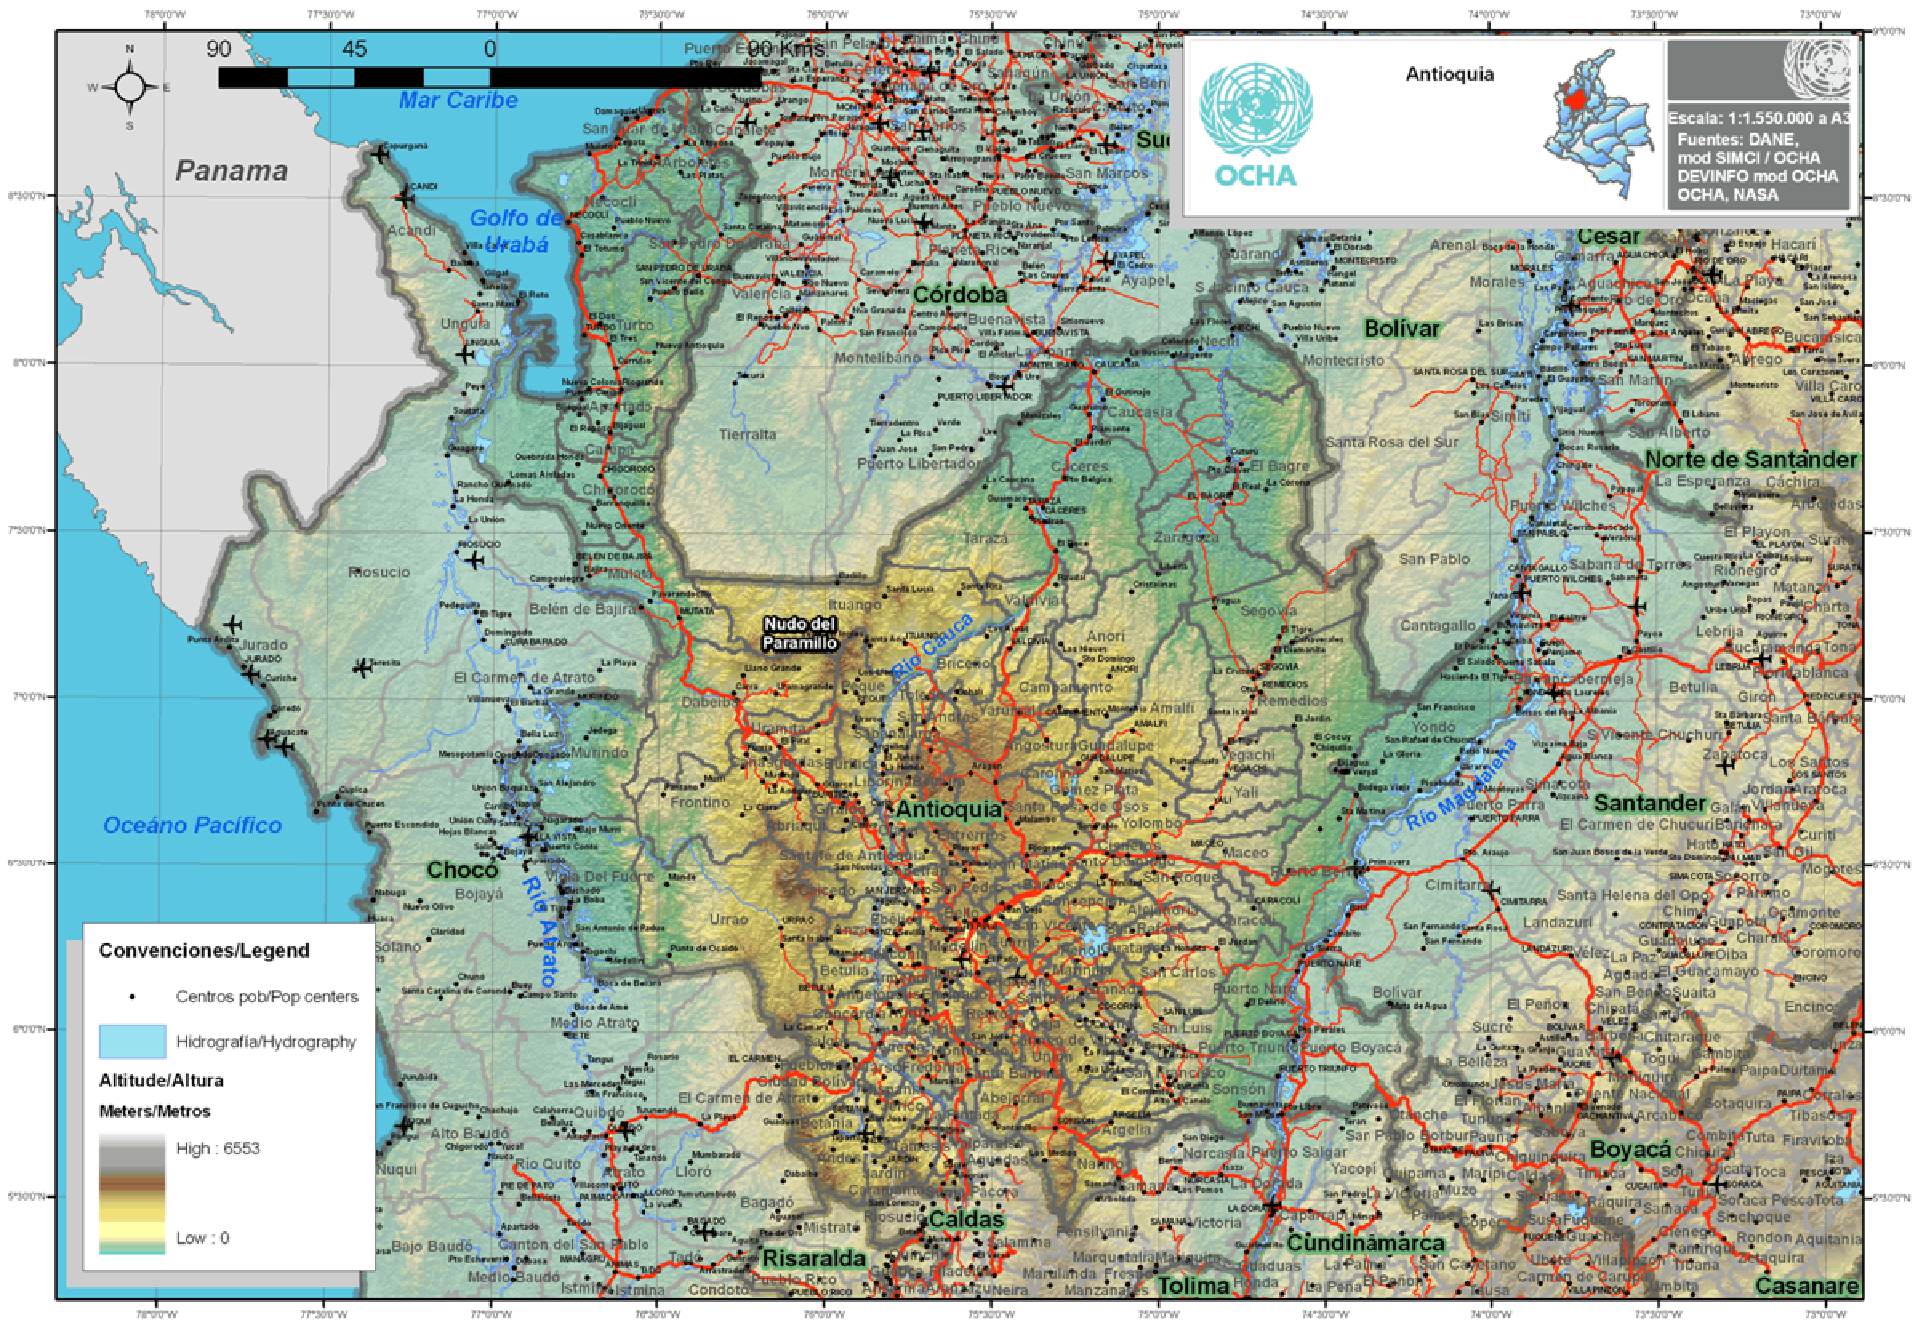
90 45 0 90 Kms

Mar Caribe

Panama

Golfo de Urabá

Antioquia

OCHA

Escala: 1:1.550.000 a A3
Fuentes: DANE, mod SIMCI / OCHA DEVINFO mod OCHA OCHA, NASA

Córdoba

Bolívar

Cesar

Norte de Santander

Nudo del Paramillo

Río Cauca

Antioquia

Océano Pacífico

Choco

Río Atrato

Río Magdalena

Santander

Boyacá

Caldas

Risaralda

Cundinamarca

Tolima

Casanare

Convenciones/Legend

Centros pob/Pop centers

Hidrografía/Hydrography

Altitude/Altura

Meters/Metros

High : 6553

Low : 0

Acandí
Unguía
Turbo
Apartadó
Carepa
Chigorodó
Mutatá
Riosucio
Belén de Bajirá
Jurado
El Carmen de Atrato
Murindó
Frontino
Dabeiba
Urrao
Vigia Del Fuerte
Bojayá
Medio Atrato
Quibdó
Alto Baudó
Nuqui
Rio Quito
Lloró
Bagadó
Bajo Baudó
Medio Baudó
Istmina
Condoto
Tadó
Mistrató
Pueblo Rico
Valencia
Tierralta
Montelíbano
Puerto Libertador
Ituango
Briceño
Valdivia
Tarazá
Cáceres
Caucasia
Nechí
El Bagre
Zaragoza
Segovia
Remedios
Anorí
Campamento
Yarumal
Amalfi
Yondó
Puerto Berrío
Maceo
Caracolí
Puerto Nare
San Carlos
San Luis
Puerto Triunfo
Puerto Boyacá
Sonsón
Argelia
Nariño
Aguadas
Pácora
Salamina
Abejorral
Yolombó
Santa Rosa de Osos
Gómez Plata
Angostura
Guadalupe
Yalí
Vegachí
Cimitarra
Bolívar
Landázuri
Sucre
La Belleza
Santa Helena del Opón
Barrancabermeja
San Vicente de Chucurí
Betulia
Simacota
El Carmen de Chucurí
Zapatoca
San Pablo
Cantagallo
Santa Rosa del Sur
Simití
Montecristo
Morales
Arenal
Sabana de Torres
Puerto Wilches
Rionegro
El Playón
Lebrija
Girón
San Alberto
Aguachica
La Esperanza
Cáchira
San Marcos
Ayapel
Buenavista
Planeta Rica
Pueblo Nuevo
Montería
San Pedro de Urabá
Arboletes
Necoclí
San Juan de Urabá
Sahagún
Chinú
Ciénaga de Oro
Cereté
La Apartada
Guaranda
Achí
Majagual
Sucre
Caldas
Neira
Manzanares
Marulanda
Marquetalia
Pensilvania
La Dorada
Victoria
Samaná
Norcasia
Puerto Salgar
Yacopí
La Palma
El Peñón
Otanche
San Pablo de Borbur
Pauna
Maripí
Muzo
Quípama
Briceño
Tununguá
Coper
Chiquinquirá
Saboyá
Puerto Nare
Sotaquirá
Paipa
Duitama
Tibasosa
Firavitoba
Sogamoso
Toca
Tuta
Combita
Arcabuco
Moniquirá
Togüí
Chitaraque
Santana
San Benito
Suaita
Guadalupe
Oiba
Charalá
Coromoro
Encino
Ocamonte
Mogotes
Onzaga
Socorro
Páramo
Pinchote
Curití
Villanueva
Jordán
Aratoca
Cepitá
Los Santos
Piedecuesta
Floridablanca
Bucaramanga
Tona
Charta
Matanza
Suratá
California
Vetas
Abrego
Ocaña
Hacarí
La Playa
Río de Oro
Gamarra
Aguachica
San Martín
Villa Caro
Arboledas
Bucarasica
Casanare
Aquitania
Rondón
Siachoque
Soracá
Pesca
Tota
Samacá
Sáchica
Sutamarchán
Tinjacá
Ráquira
Guachetá
Villapinzón
Úmbita
Tibaná
Jenesano
Ramiriquí
Zetaquira
Chinavita
Garagoa
Ubaté
Carmen de Carupa
Susa
Fúquene
San Cayetano
La Peña
Tolima
Honda
Ginebra